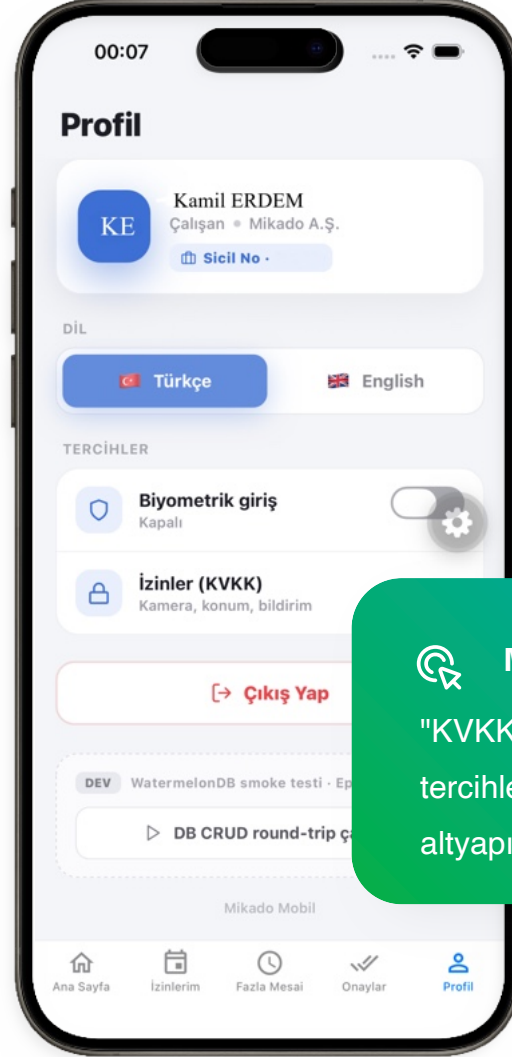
00:07

Profil

KE
Kamil ERDEM
Çalışan • Mikado A.Ş.
Sicil No ·

DİL

Türkçe
English

TERCİHLER

Biyometrik giriş
Kapalı

İzinler (KVKK)
Kamera, konum, bildirim

Çıkış Yap

DEV WatermelonDB smoke testi · Ep

DB CRUD round-trip ça

M
"KVKK
tercihle
altyapı

Mikado Mobil

Ana Sayfa
İzinlerim
Fazla Mesai
Onaylar
Profil